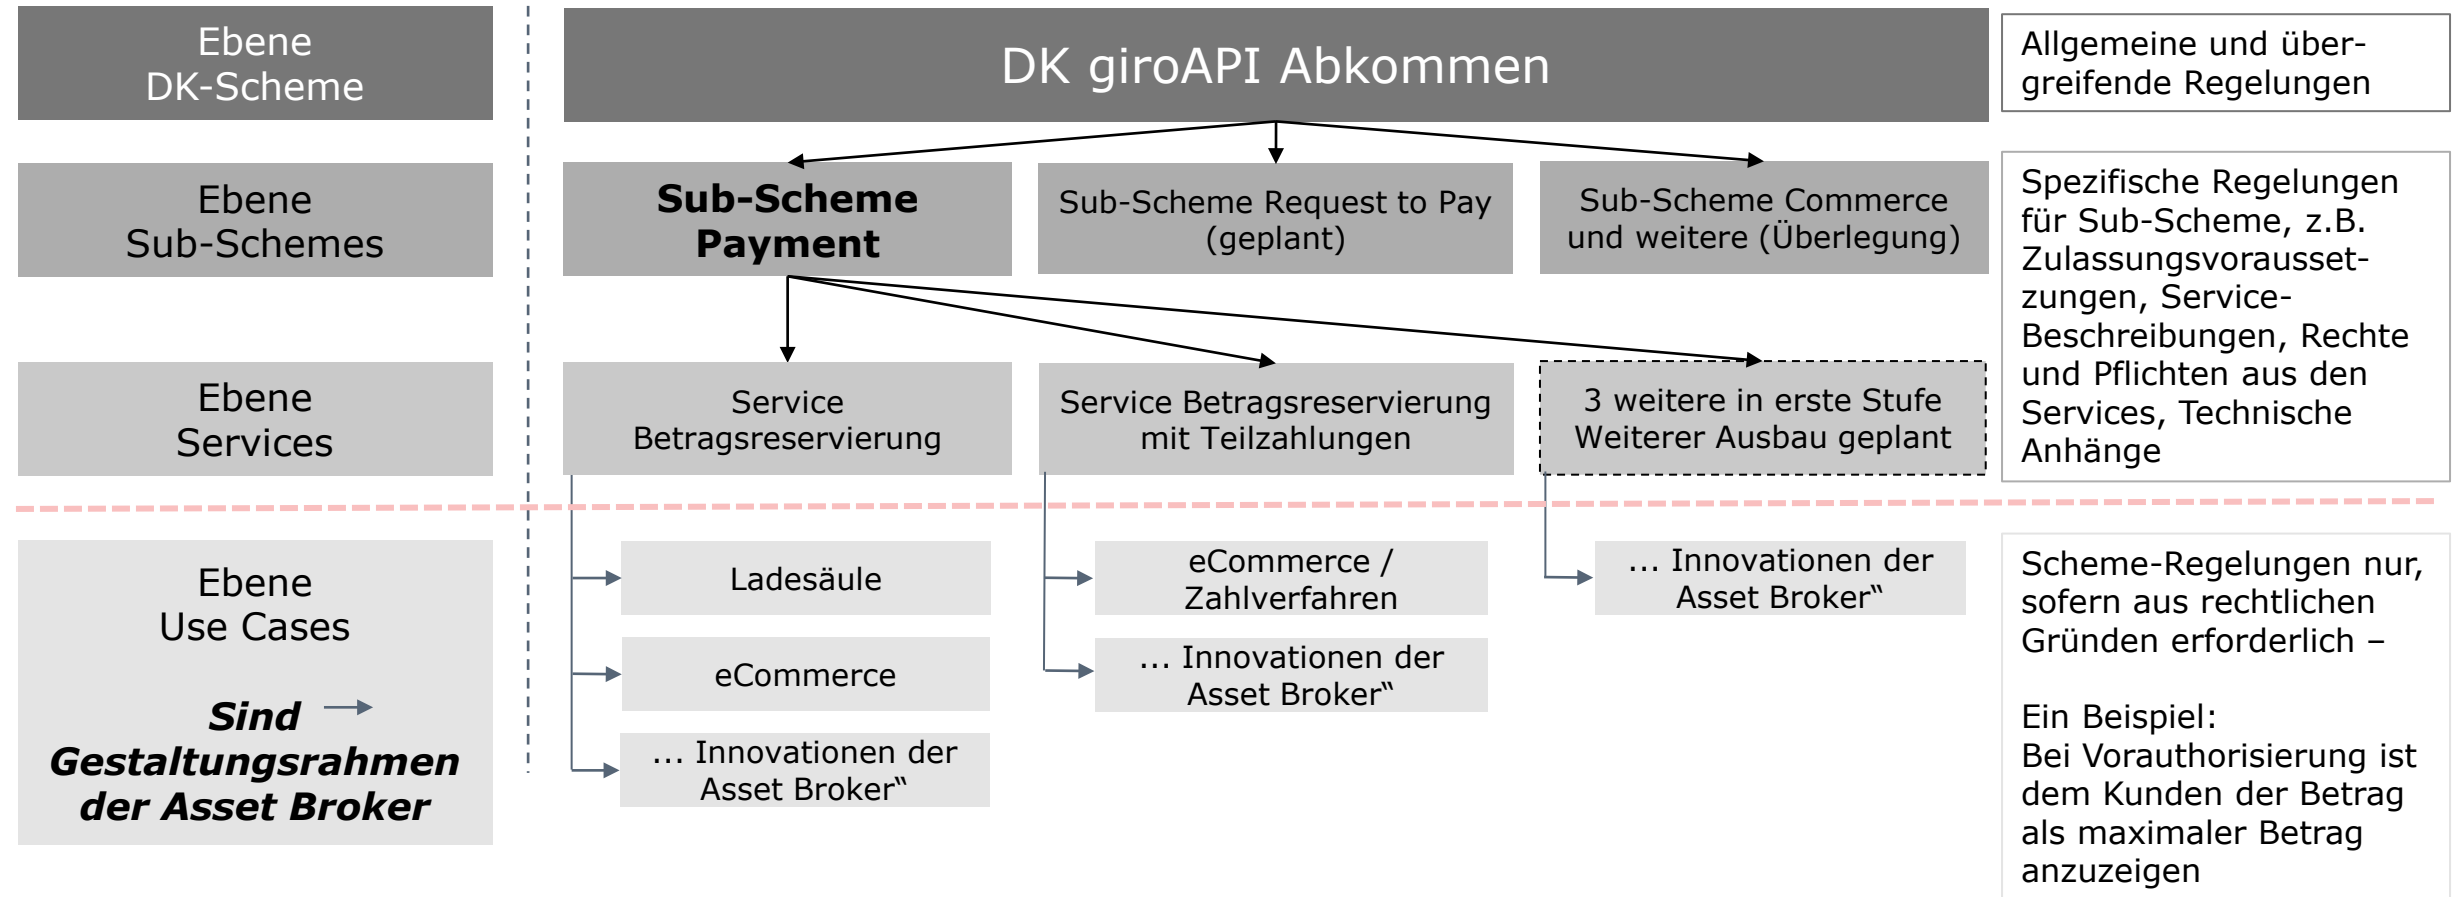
Ebene DK-Scheme

DK giroAPI Abkommen

Allgemeine und übergreifende Regelungen

Ebene Sub-Schemes

**Sub-Scheme Payment**

Sub-Scheme Request to Pay (geplant)

Sub-Scheme Commerce und weitere (Überlegung)

Spezifische Regelungen für Sub-Scheme, z.B. Zulassungsvoraussetzungen, Service-Beschreibungen, Rechte und Pflichten aus den Services, Technische Anhänge

Ebene Services

Service Betragsreservierung

Service Betragsreservierung mit Teilzahlungen

3 weitere in erste Stufe Weiterer Ausbau geplant

Ebene Use Cases

***Sind*** → ***Gestaltungsrahmen der Asset Broker***

Ladesäule

eCommerce

… Innovationen der Asset Broker“

eCommerce / Zahlverfahren

… Innovationen der Asset Broker“

… Innovationen der Asset Broker“

Scheme-Regelungen nur, sofern aus rechtlichen Gründen erforderlich –

Ein Beispiel:
Bei Vorauthorisierung ist dem Kunden der Betrag als maximaler Betrag anzuzeigen